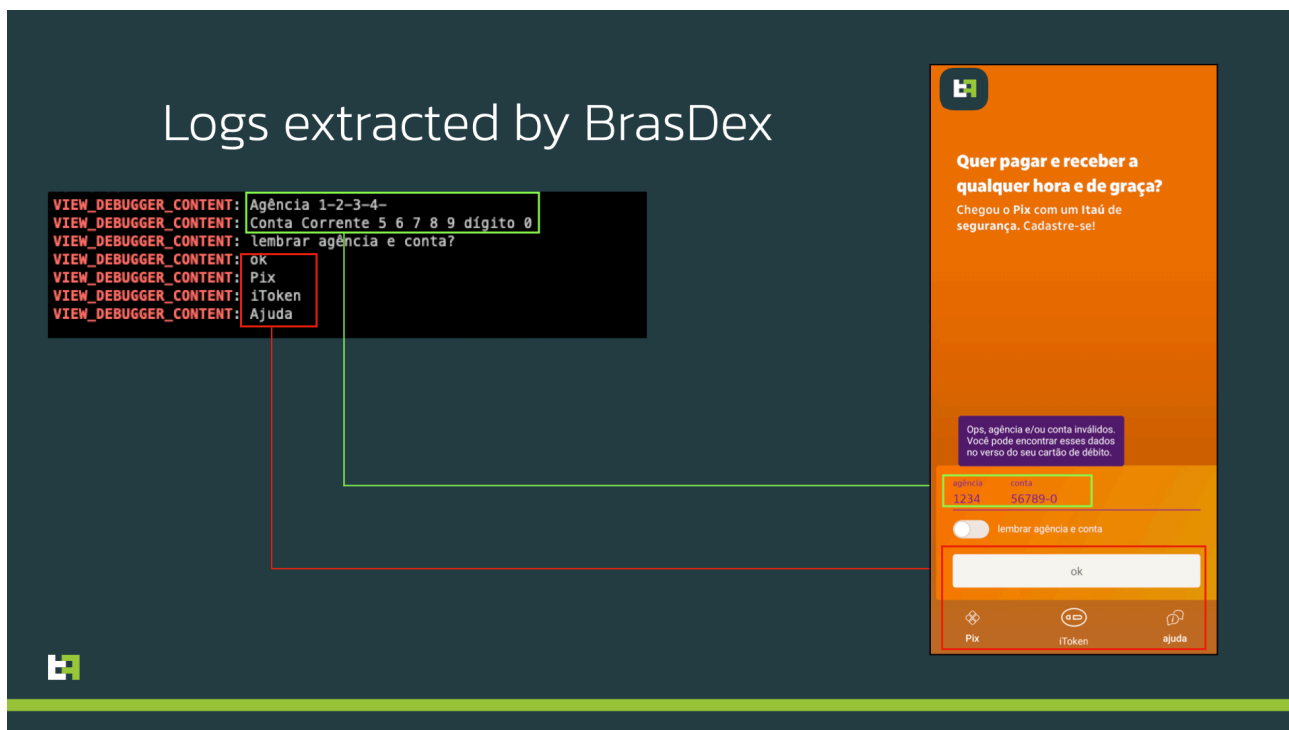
Logs extracted by BrasDex

VIEW_DEBUGGER_CONTENT: Agência 1-2-3-4-
VIEW_DEBUGGER_CONTENT: Conta Corrente 5 6 7 8 9 dígito 0
VIEW_DEBUGGER_CONTENT: lembrar agência e conta?
VIEW_DEBUGGER_CONTENT: ok
VIEW_DEBUGGER_CONTENT: Pix
VIEW_DEBUGGER_CONTENT: iToken
VIEW_DEBUGGER_CONTENT: Ajuda

Quer pagar e receber a qualquer hora e de graça?

Chegou o Pix com um Itaú de segurança. Cadastre-se!

Ops, agência e/ou conta inválidos. Você pode encontrar esses dados no verso do seu cartão de débito.

agência
1234
conta
56789-0

lembrar agência e conta

ok

Pix
iToken
ajuda